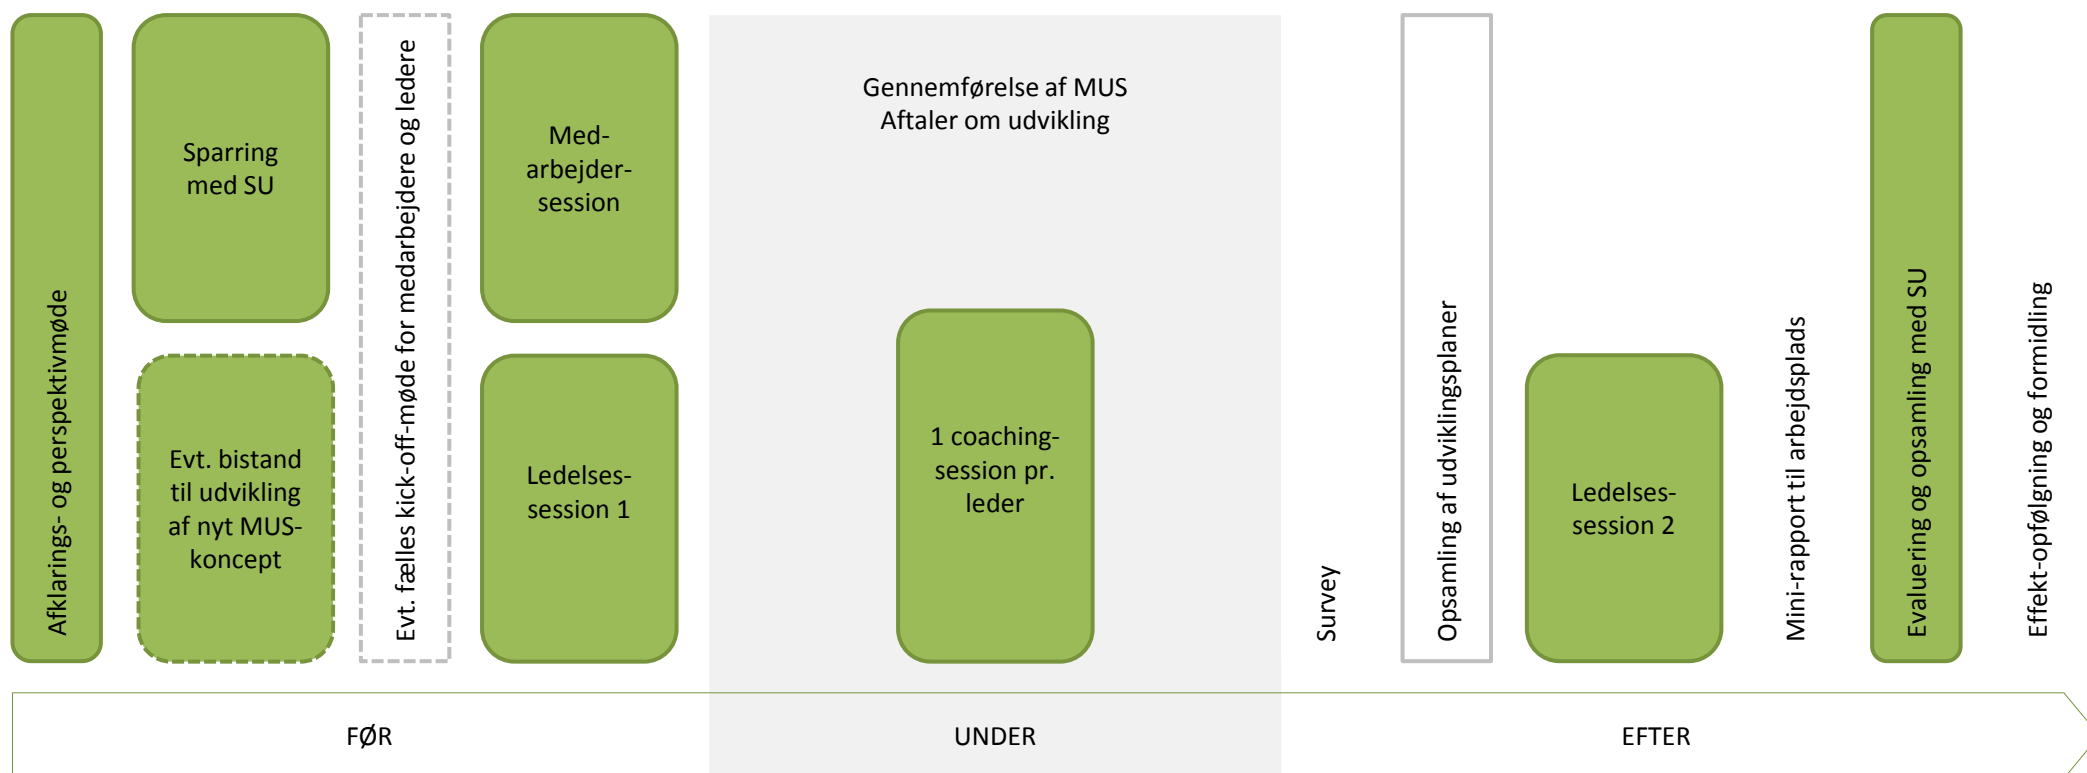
Afklarings- og perspektivmøde

Sparring med SU

Evt. bistand til udvikling af nyt MUS-koncept

Evt. fælles kick-off-møde for medarbejdere og ledere

Med-arbejder-session

Ledelses-session 1

Gennemførelse af MUS
Aftaler om udvikling

1 coaching-session pr. leder

Survey

Opsamling af udviklingsplaner

Ledelses-session 2

Mini-rapport til arbejdsplads

Evaluering og opsamling med SU

Effekt-opfølgning og formidling

FØR

UNDER

EFTER